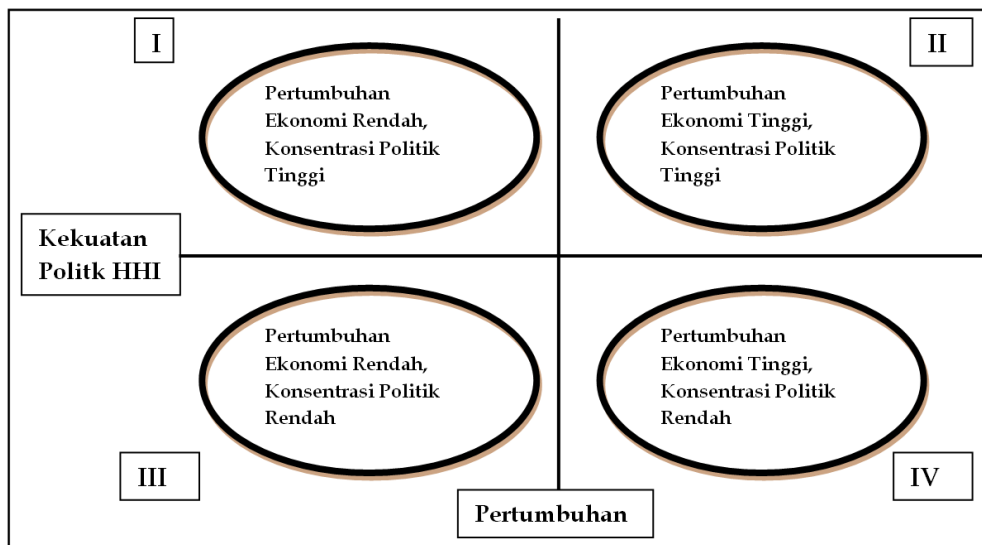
I

Pertumbuhan Ekonomi Rendah, Konsentrasi Politik Tinggi

II

Pertumbuhan Ekonomi Tinggi, Konsentrasi Politik Tinggi

Kekuatan Politk HHI

Pertumbuhan Ekonomi Rendah, Konsentrasi Politik Rendah

Pertumbuhan Ekonomi Tinggi, Konsentrasi Politik Rendah

III

IV

Pertumbuhan